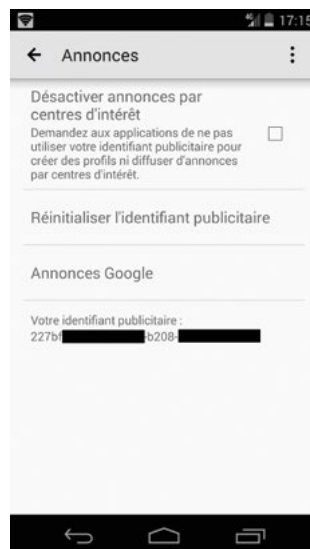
17:15

Annonces

Désactiver annonces par centres d'intérêt
Demandez aux applications de ne pas utiliser votre identifiant publicitaire pour créer des profils ni diffuser d'annonces par centres d'intérêt.

Réinitialiser l'identifiant publicitaire

Annonces Google

Votre identifiant publicitaire :
227b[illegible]b208-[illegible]